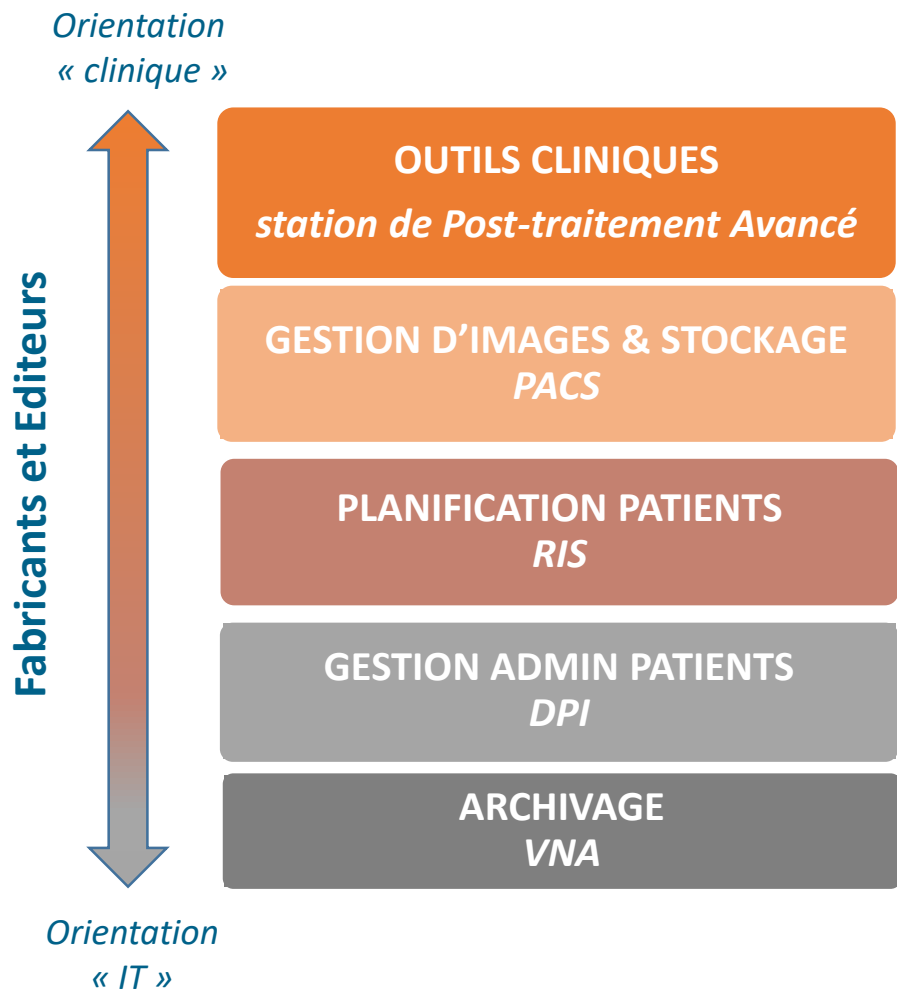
Orientation
« clinique »

Fabricants et Editeurs

OUTILS CLINIQUES
station de Post-traitement Avancé

GESTION D'IMAGES & STOCKAGE
PACS

PLANIFICATION PATIENTS
RIS

GESTION ADMIN PATIENTS
DPI

ARCHIVAGE
VNA

Orientation
« IT »